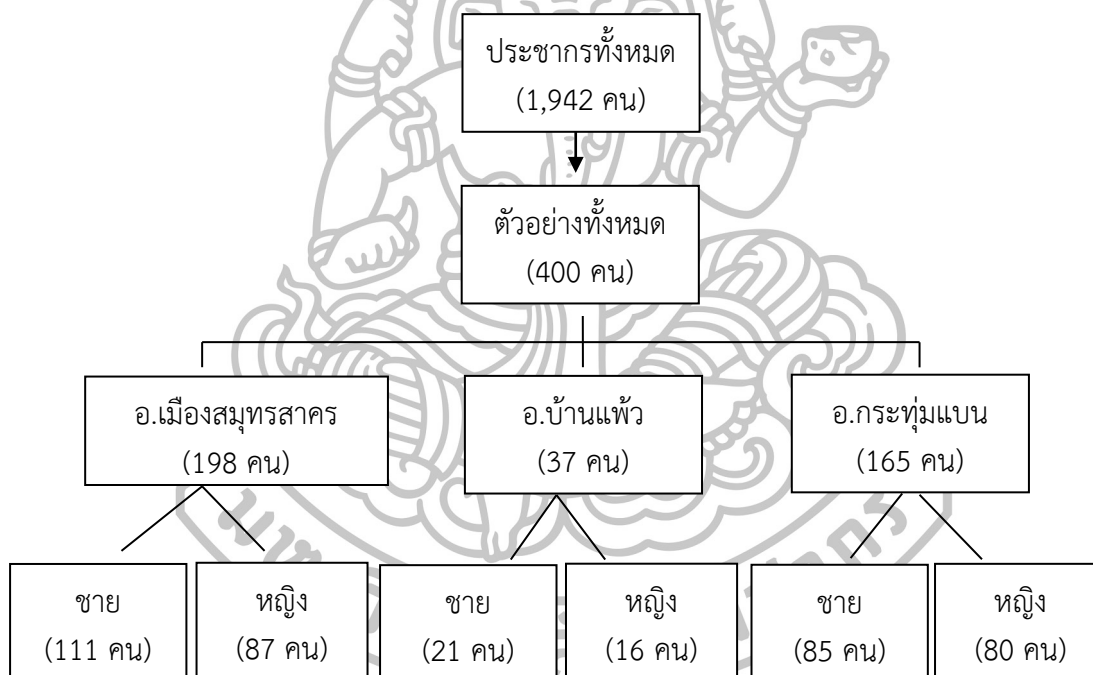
ประชากรทั้งหมด
(1,942 คน)

ตัวอย่างทั้งหมด
(400 คน)

อ.เมืองสมุทรสาคร
(198 คน)

อ.บ้านแพ้ว
(37 คน)

อ.กระทุ่มแบน
(165 คน)

ชาย
(111 คน)

หญิง
(87 คน)

ชาย
(21 คน)

หญิง
(16 คน)

ชาย
(85 คน)

หญิง
(80 คน)